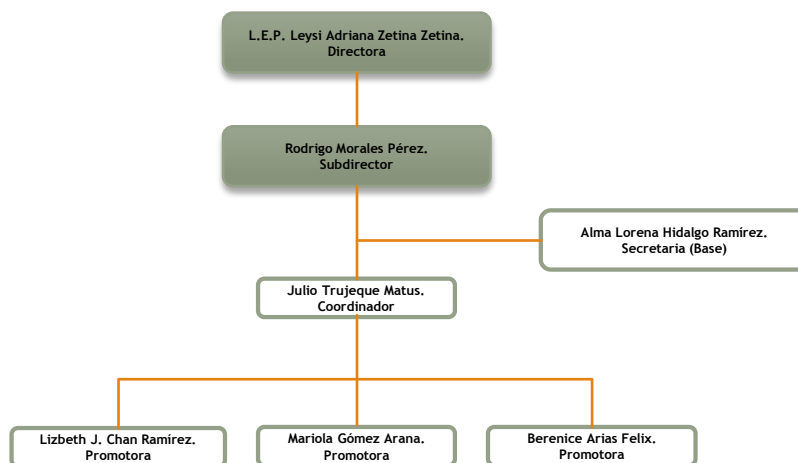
L.E.P. Leysi Adriana Zetina Zetina.
Directora

Rodrigo Morales Pérez.
Subdirector

Alma Lorena Hidalgo Ramírez.
Secretaria (Base)

Julio Trujeque Matus.
Coordinador

Lizbeth J. Chan Ramírez.
Promotora

Mariola Gómez Arana.
Promotora

Berenice Arias Felix.
Promotora